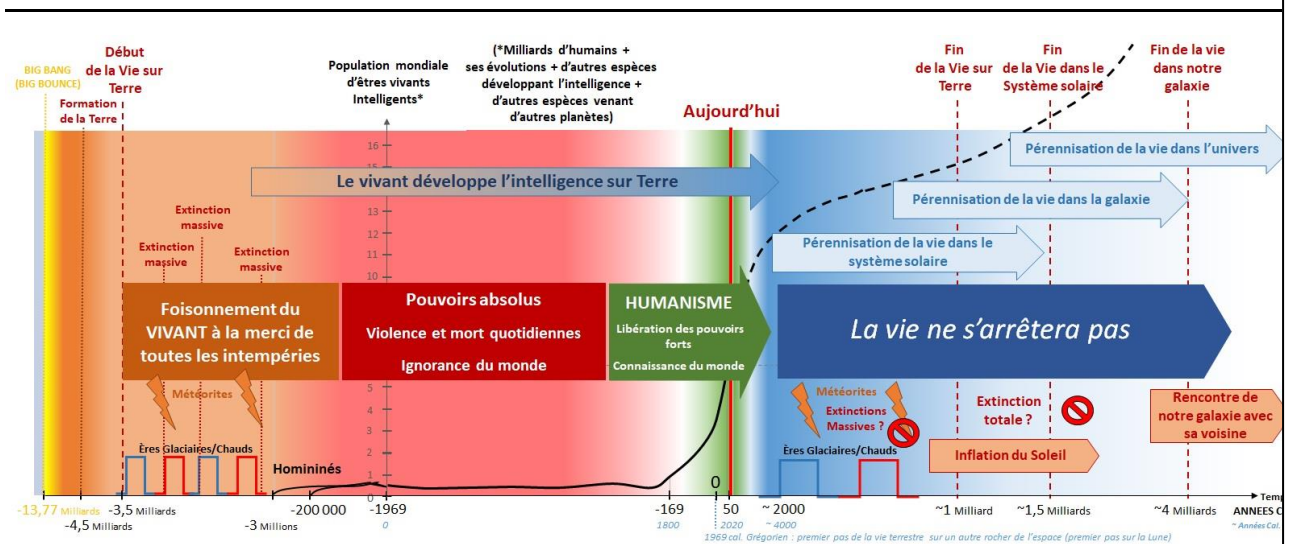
BIG BANG (BIG BOUNCE)

Formation de la Terre

Début de la Vie sur Terre

Population mondiale d'êtres vivants Intelligents*

(*Milliards d'humains + ses évolutions + d'autres espèces développant l'intelligence + d'autres espèces venant d'autres planètes)

Aujourd'hui

Fin de la Vie sur Terre

Fin de la Vie dans le Système solaire

Fin de la vie dans notre galaxie

Pérennisation de la vie dans l'univers

Le vivant développe l'intelligence sur Terre

Pérennisation de la vie dans la galaxie

Pérennisation de la vie dans le système solaire

16
15
14
13
12
11
10
5
4
3
2
1

Extinction massive

Extinction massive

Extinction massive

Foisonnement du VIVANT à la merci de toutes les intempéries

Pouvoirs absolus

Violence et mort quotidiennes

Ignorance du monde

HUMANISME

Libération des pouvoirs forts

Connaissance du monde

La vie ne s'arrêtera pas

Météorites

Météorites

Extinctions Massives ?

Extinction totale ?

Rencontre de notre galaxie avec sa voisine

Ères Glaciaires/Chauds

Homininés

Ères Glaciaires/Chauds

Inflation du Soleil

0

-13,77 Milliards
-4,5 Milliards
-3,5 Milliards
-3 Millions
-200 000
-1969
0
-169
1800
50
2020
~ 2000
~ 4000
~1 Milliard
~1,5 Milliards
~4 Milliards
ANNEES C
~ Années Cal.
Temp

1969 cal. Grégorien : premier pas de la vie terrestre sur un autre rocher de l'espace (premier pas sur la Lune)